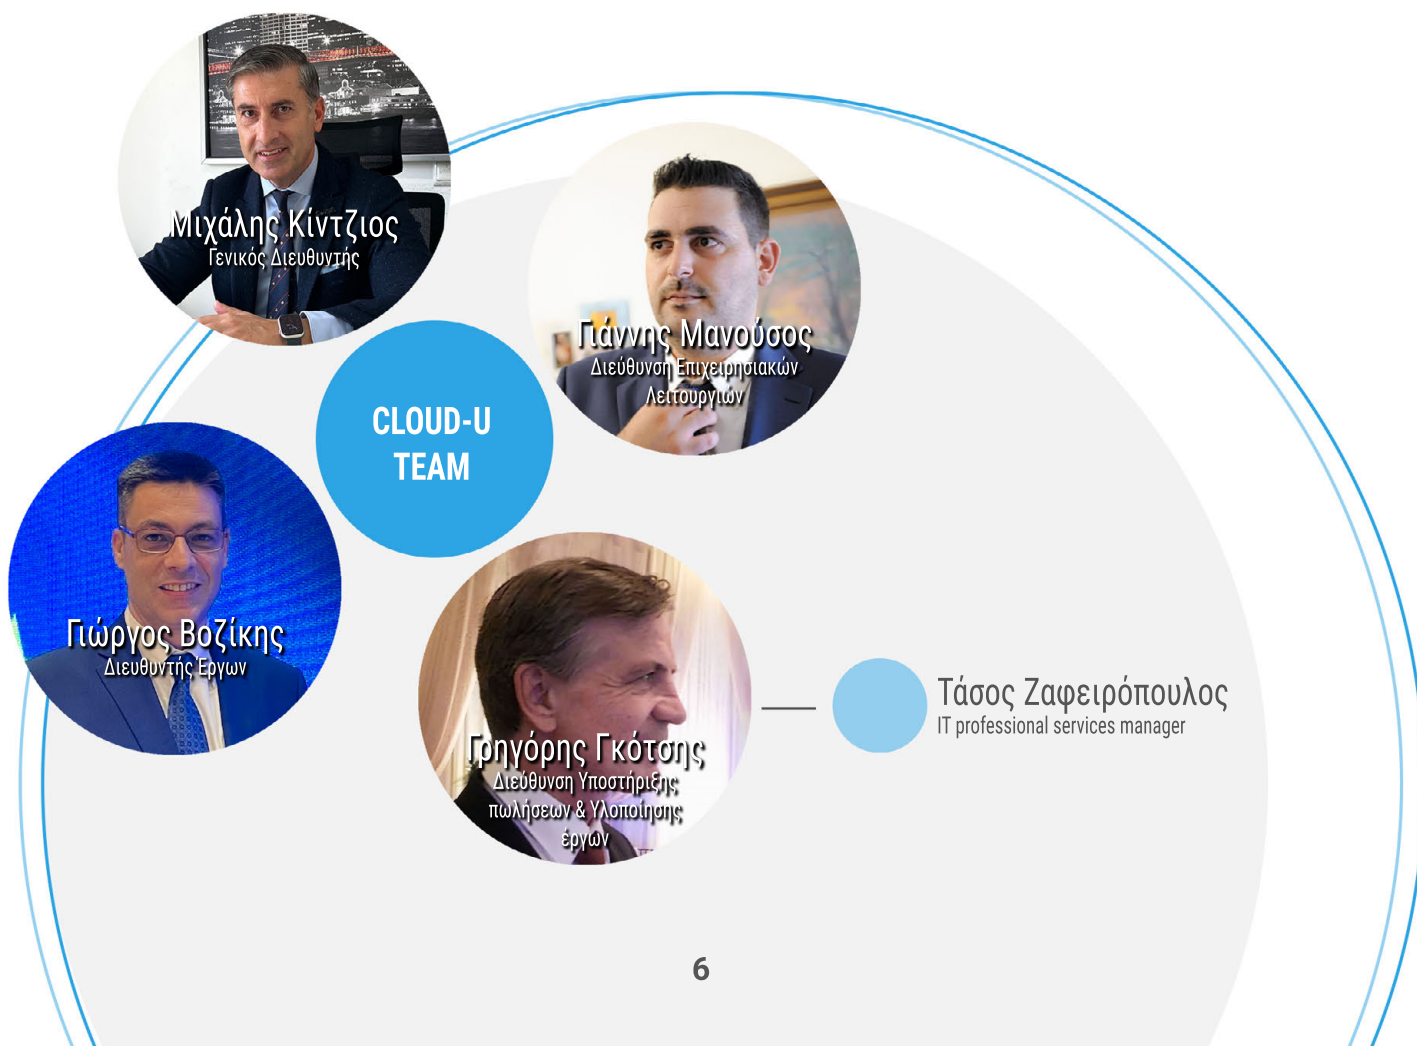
Μιχάλης Κίντζιος
Γενικός Διευθυντής

Γιάννης Μανούσος
Διεύθυνση Επιχειρησιακών Λειτουργιών

CLOUD-U TEAM

Γιώργος Βοζίκης
Διευθυντής Έργων

Γρηγόρης Γκότσης
Διεύθυνση Υποστήριξης πωλήσεων & Υλοποίησης έργων

Τάσος Ζαφειρόπουλος
IT professional services manager

6